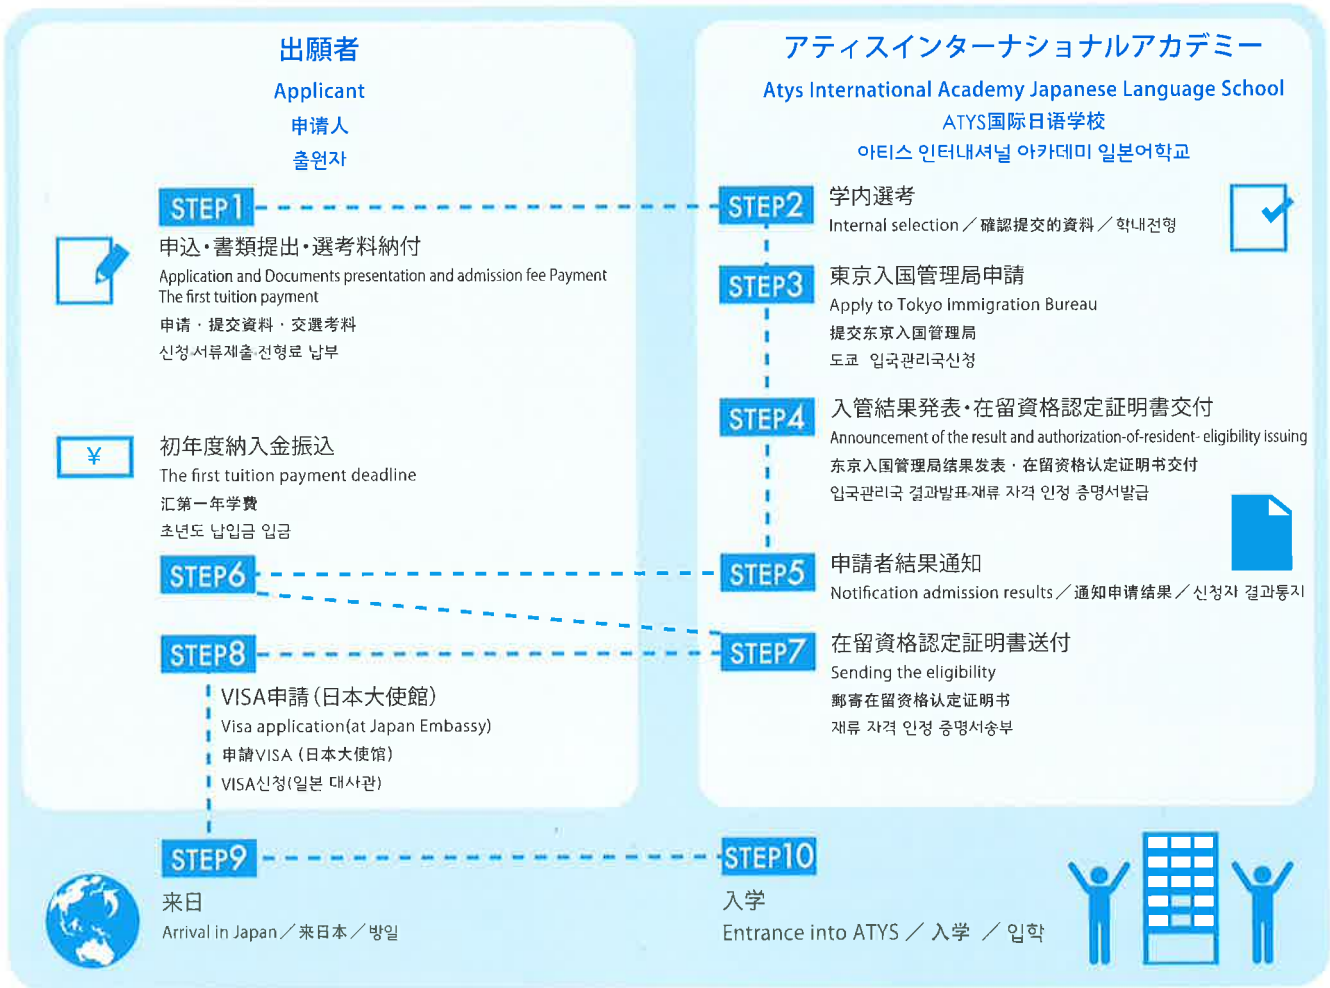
出願者
Applicant
申请人
출원자

アティスインターナショナルアカデミー
Atys International Academy Japanese Language School
ATYS国际日语学校
아티스 인터내셔널 아카데미 일본어학교

STEP1
申込・書類提出・選考料納付
Application and Documents presentation and admission fee Payment
The first tuition payment
申请・提交資料・交選考料
신청·서류제출·전형료 납부

STEP2
学内選考
Internal selection／確認提交的資料／학내전형

STEP3
東京入国管理局申請
Apply to Tokyo Immigration Bureau
提交东京入国管理局
도쿄 입국관리국신청

STEP4
入管結果発表・在留資格認定証明書交付
Announcement of the result and authorization-of-resident- eligibility issuing
东京入国管理局结果发表・在留资格认定证明书交付
입국관리국 결과발표·재류 자격 인정 증명서발급

¥
初年度納入金振込
The first tuition payment deadline
汇第一年学費
초년도 납입금 입금

STEP6

STEP5
申請者結果通知
Notification admission results／通知申请结果／신청자 결과통지

STEP7
在留資格認定証明書送付
Sending the eligibility
郵寄在留資格认定证明书
재류 자격 인정 증명서송부

STEP8
VISA申請(日本大使館)
Visa application(at Japan Embassy)
申請VISA (日本大使馆)
VISA신청(일본 대사관)

STEP9
来日
Arrival in Japan／来日本／방일

STEP10
入学
Entrance into ATYS ／ 入学 ／ 입학